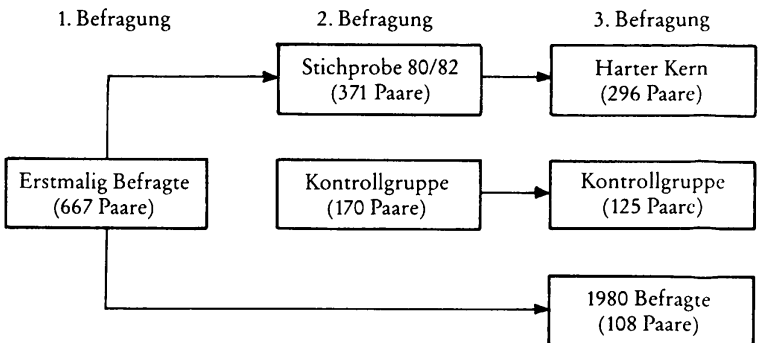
1. Befragung

2. Befragung

3. Befragung

Erstmalig Befragte
(667 Paare)

Stichprobe 80/82
(371 Paare)

Kontrollgruppe
(170 Paare)

Harter Kern
(296 Paare)

Kontrollgruppe
(125 Paare)

1980 Befragte
(108 Paare)